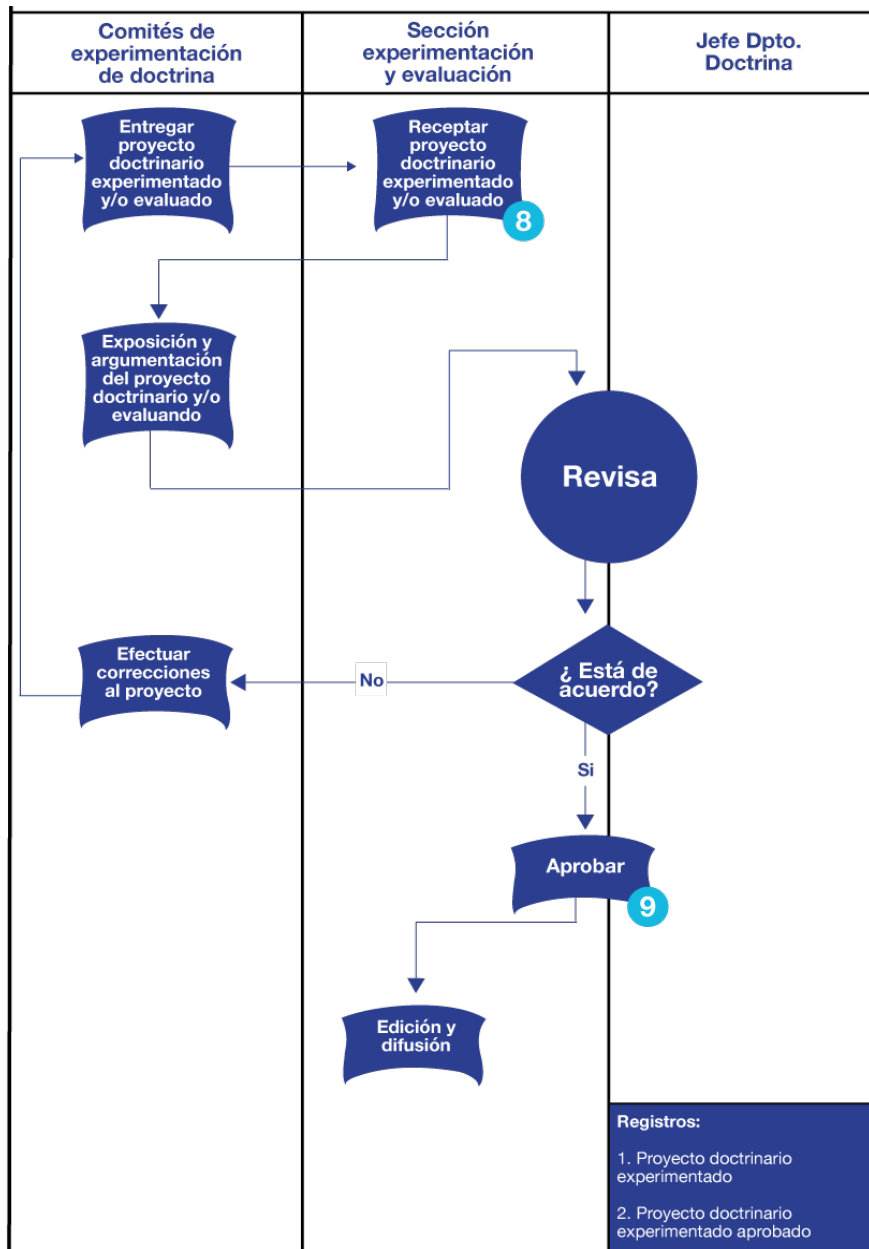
Comités de experimentación de doctrina

Sección experimentación y evaluación

Jefe Dpto. Doctrina

Entregar proyecto doctrinario experimentado y/o evaluado

Receptar proyecto doctrinario experimentado y/o evaluado

8

Exposición y argumentación del proyecto doctrinario y/o evaluando

Revisa

Efectuar correcciones al proyecto

No

¿ Está de acuerdo?

Si

Aprobar

9

Edición y difusión

Registros:

1. Proyecto doctrinario experimentado

2. Proyecto doctrinario experimentado aprobado